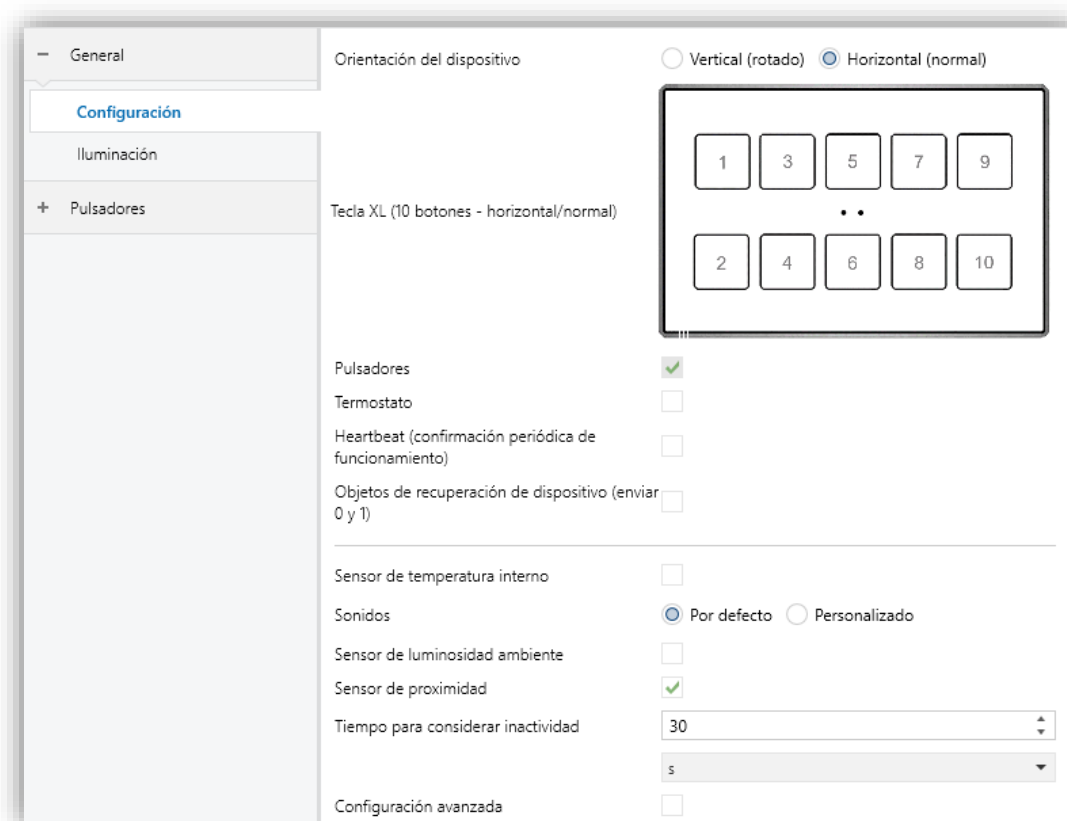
− General

Configuración

Iluminación

+ Pulsadores

Orientación del dispositivo

Vertical (rotado) Horizontal (normal)

Tecla XL (10 botones - horizontal/normal)

1 3 5 7 9

2 4 6 8 10

Pulsadores

Termostato

Heartbeat (confirmación periódica de funcionamiento)

Objetos de recuperación de dispositivo (enviar 0 y 1)

Sensor de temperatura interno

Sonidos

Por defecto Personalizado

Sensor de luminosidad ambiente

Sensor de proximidad

Tiempo para considerar inactividad

30

s

Configuración avanzada